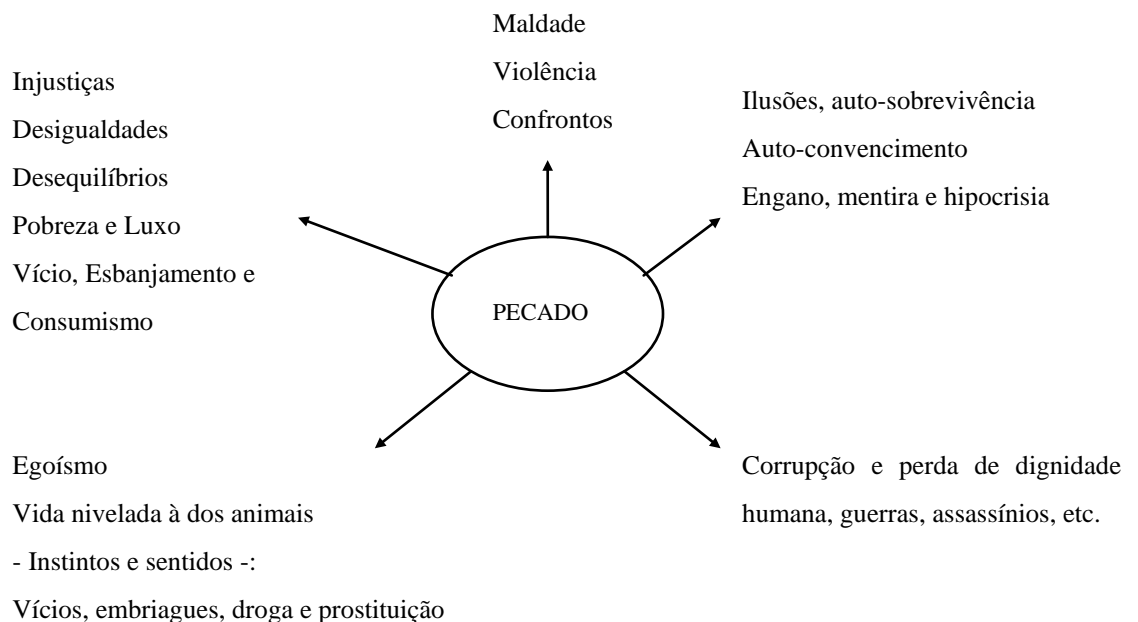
Maldade
Violência
Confrontos

Injustiças
Desigualdades
Desequilíbrios
Pobreza e Luxo
Vício, Esbanjamento e Consumismo

Ilusões, auto-sobrevivência
Auto-convencimento
Engano, mentira e hipocrisia

PECADO

Egoísmo
Vida nivelada à dos animais
- Instintos e sentidos -:
Vícios, embriagues, droga e prostituição

Corrupção e perda de dignidade humana, guerras, assassínios, etc.